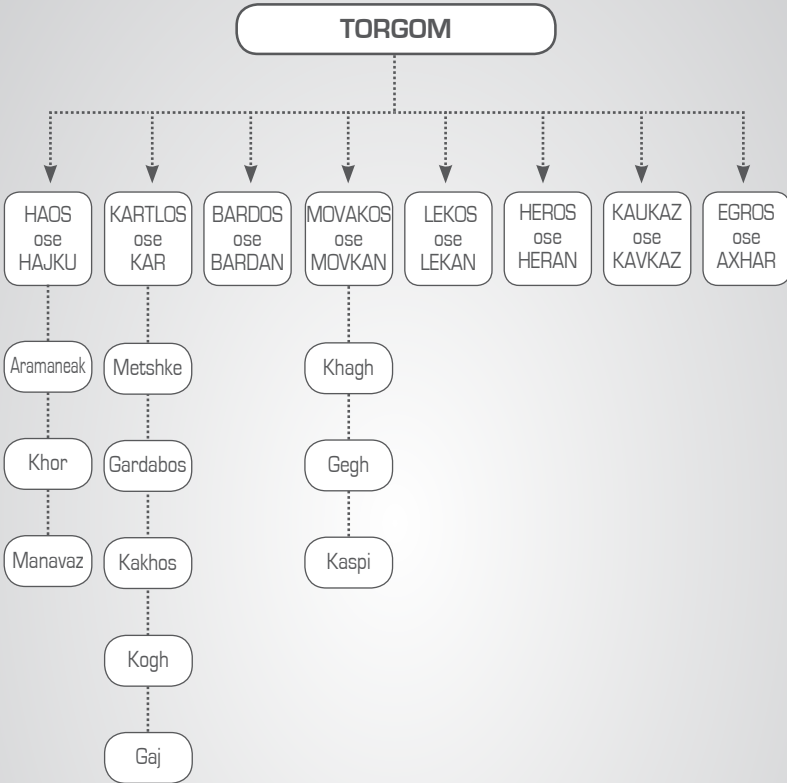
TORGOM

HAOS ose HAJKU

KARTLOS ose KAR

BARDOS ose BARDAN

MOVAKOS ose MOVKAN

LEKOS ose LEKAN

HEROS ose HERAN

KAUKAZ ose KAVKAZ

EGROS ose AXHAR

Aramaneak

Khor

Manavaz

Metshke

Gardabos

Kakhos

Kogh

Gaj

Khagh

Gegh

Kaspi